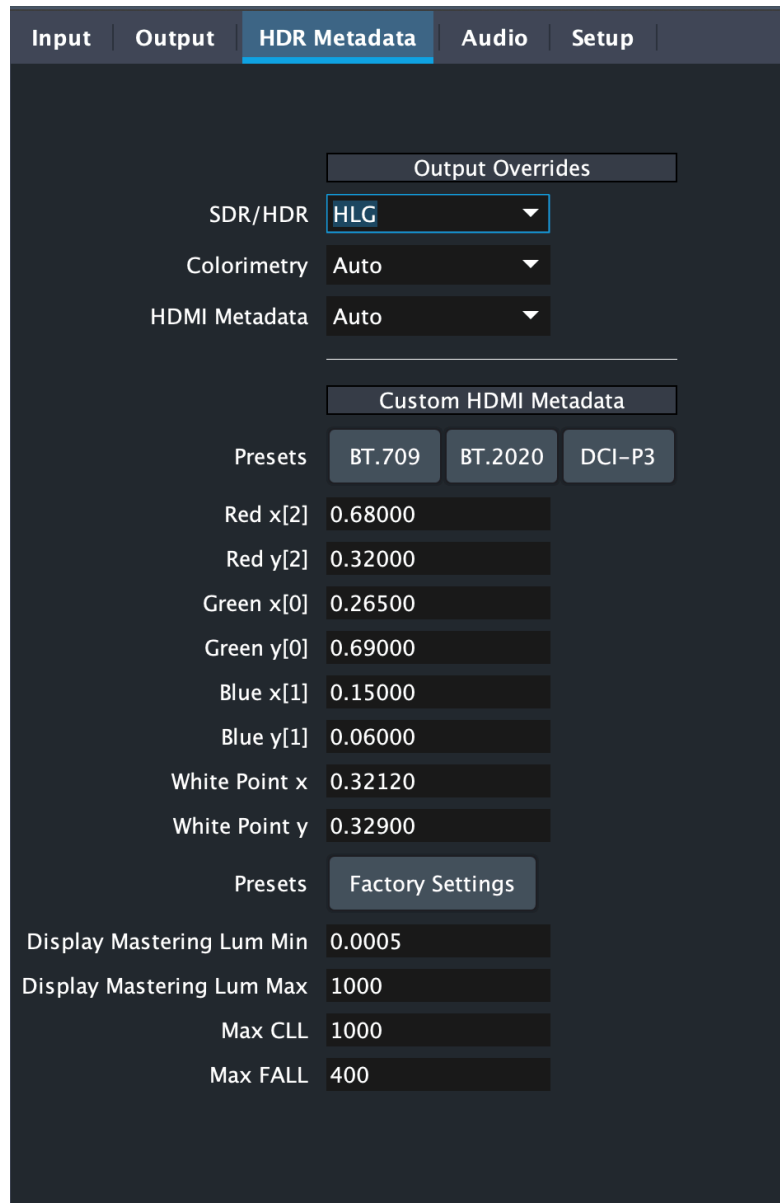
Input | Output | HDR Metadata | Audio | Setup

Output Overrides

SDR/HDR HLG

Colorimetry Auto

HDMI Metadata Auto

Custom HDMI Metadata

Presets BT.709 BT.2020 DCI-P3

Red x[2] 0.68000

Red y[2] 0.32000

Green x[0] 0.26500

Green y[0] 0.69000

Blue x[1] 0.15000

Blue y[1] 0.06000

White Point x 0.32120

White Point y 0.32900

Presets Factory Settings

Display Mastering Lum Min 0.0005

Display Mastering Lum Max 1000

Max CLL 1000

Max FALL 400